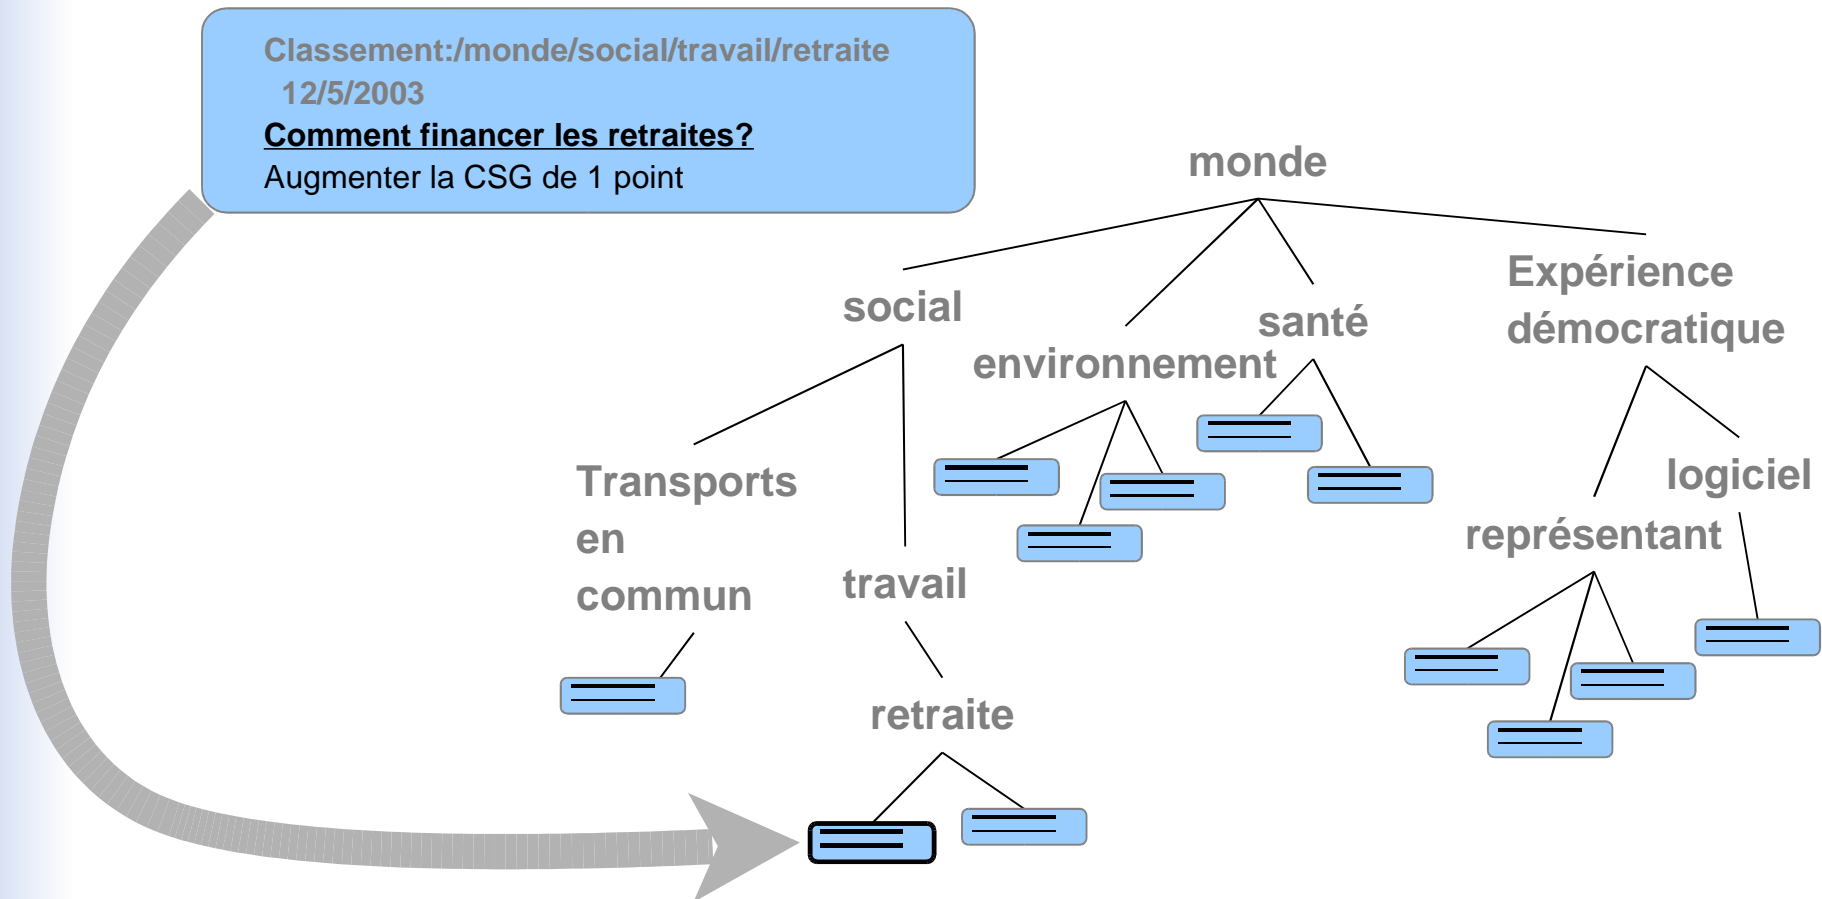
Classement:/monde/social/travail/retraite
12/5/2003
Comment financer les retraites?
Augmenter la CSG de 1 point

monde

social

environnement

santé

Expérience démocratique

Transports en commun

travail

retraite

représentant

logiciel